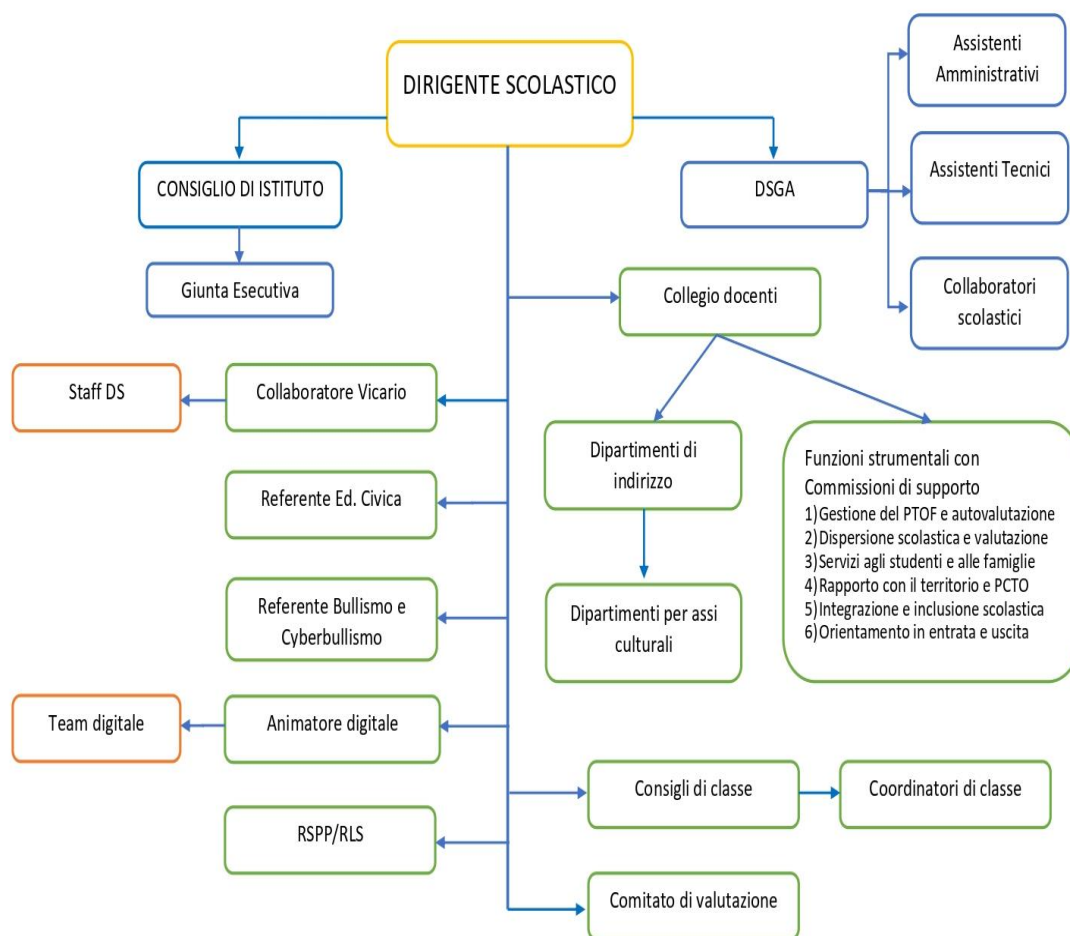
DIRIGENTE SCOLASTICO

CONSIGLIO DI ISTITUTO

Giunta Esecutiva

DSGA

Assistenti Amministrativi

Assistenti Tecnici

Collaboratori scolastici

Collegio docenti

Staff DS

Collaboratore Vicario

Dipartimenti di indirizzo

Funzioni strumentali con Commissioni di supporto
1) Gestione del PTOF e autovalutazione
2) Dispersione scolastica e valutazione
3) Servizi agli studenti e alle famiglie
4) Rapporto con il territorio e PCTO
5) Integrazione e inclusione scolastica
6) Orientamento in entrata e uscita

Referente Ed. Civica

Referente Bullismo e Cyberbullismo

Dipartimenti per assi culturali

Team digitale

Animatore digitale

Consigli di classe

Coordinatori di classe

RSPP/RLS

Comitato di valutazione